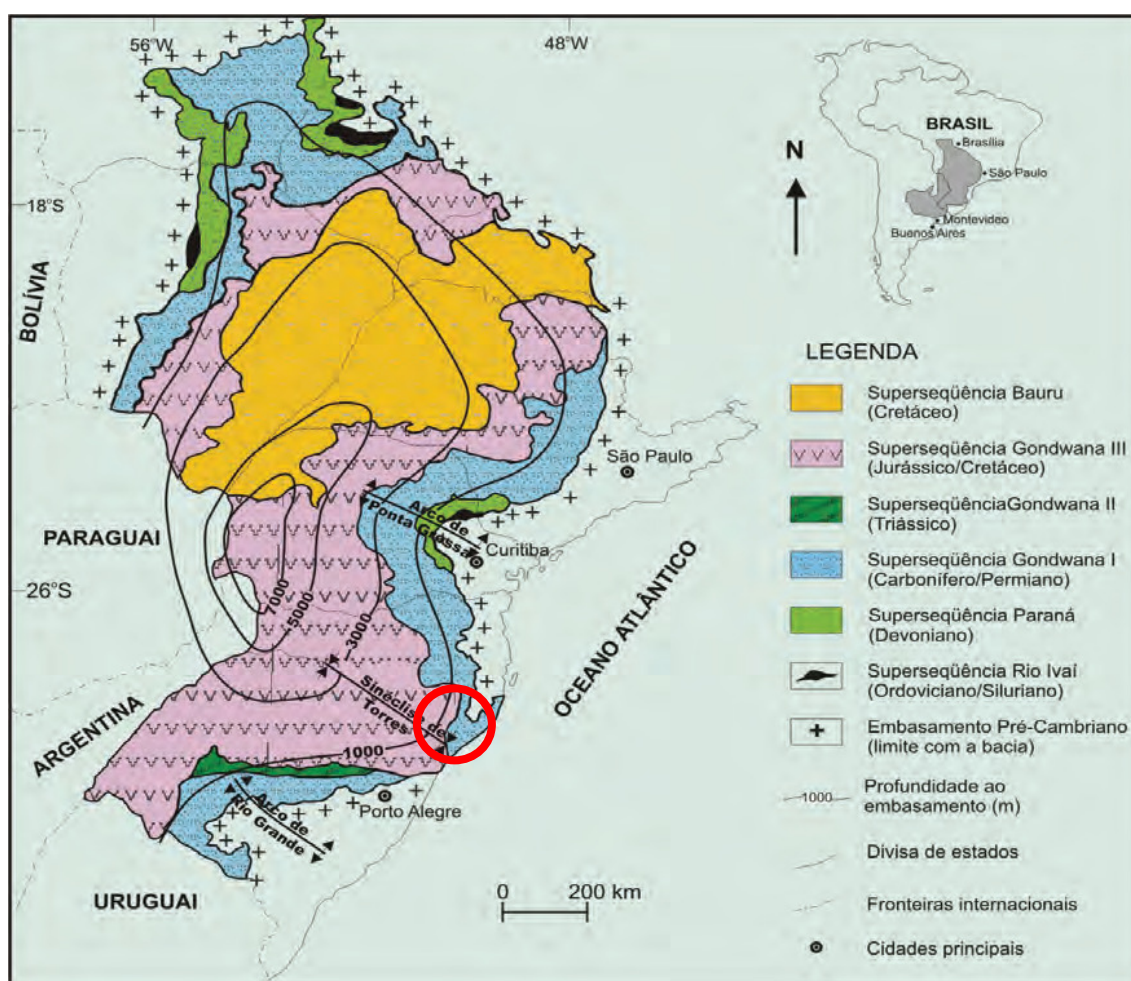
56°W
48°W
BRASIL
Brasília
São Paulo
Montevideo
Buenos Aires
N
18°S
BOLÍVIA
LEGENDA
Superseqüência Bauru (Cretáceo)
Superseqüência Gondwana III (Jurássico/Cretáceo)
SuperseqüênciaGondwana II (Triássico)
Superseqüência Gondwana I (Carbonífero/Permiano)
Superseqüência Paraná (Devoniano)
Superseqüência Rio Ivaí (Ordoviciano/Siluriano)
Embasamento Pré-Cambriano (limite com a bacia)
1000 Profundidade ao embasamento (m)
Divisa de estados
Fronteiras internacionais
Cidades principais
São Paulo
Arco de Ponta Grossa
Curitiba
PARAGUAI
26°S
7000
5000
3000
OCEANO ATLÂNTICO
Sinéclise de Torres
1000
ARGENTINA
Arco de Rio Grande
Porto Alegre
URUGUAI
0 200 km